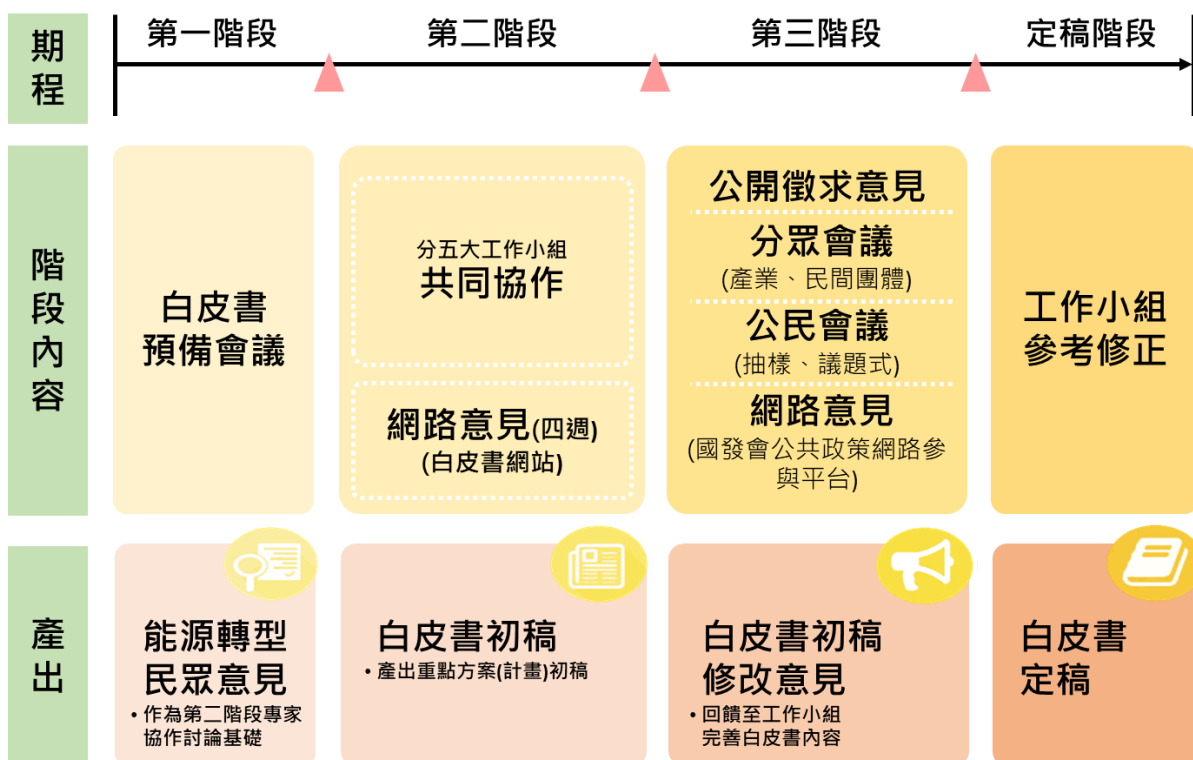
期程

第一階段 第二階段 第三階段 定稿階段

階段內容

白皮書預備會議

分五大工作小組
共同協作

網路意見(四週)
(白皮書網站)

公開徵求意見

分眾會議
(產業、民間團體)

公民會議
(抽樣、議題式)

網路意見
(國發會公共政策網路參與平台)

工作小組參考修正

產出

能源轉型民眾意見
• 作為第二階段專家協作討論基礎

白皮書初稿
• 產出重點方案(計畫)初稿

白皮書初稿修改意見
• 回饋至工作小組完善白皮書內容

白皮書定稿